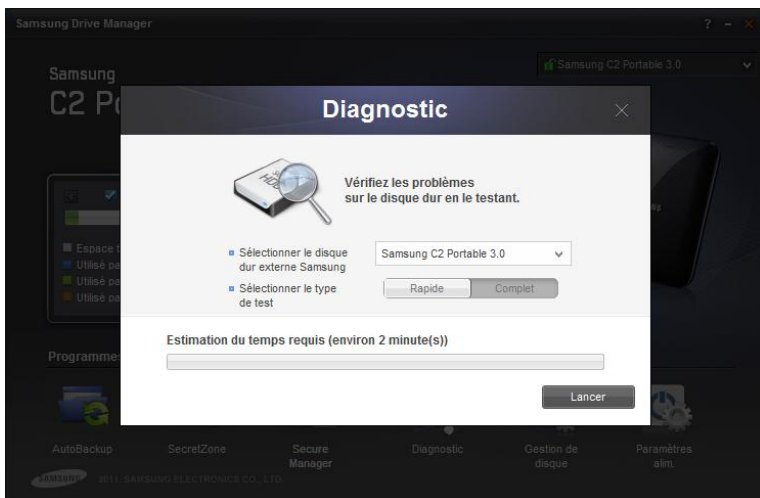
Samsung Drive Manager

? - ×

Samsung
C2 P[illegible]

Samsung C2 Portable 3.0

Diagnostic

×

HDD

Vérifiez les problèmes sur le disque dur en le testant.

Sélectionner le disque dur externe Samsung

Samsung C2 Portable 3.0

Sélectionner le type de test

Rapide

Complet

Estimation du temps requis (environ 2 minute(s))

Lancer

Espace t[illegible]
Utilisé pa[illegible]
Utilisé pa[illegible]
Utilisé pa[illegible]

Programme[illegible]

AutoBackup

SecretZone

Secure Manager

Diagnostic

Gestion de disque

Paramètres alim.

SAMSUNG

2011, SAMSUNG ELECTRONICS CO., LTD.